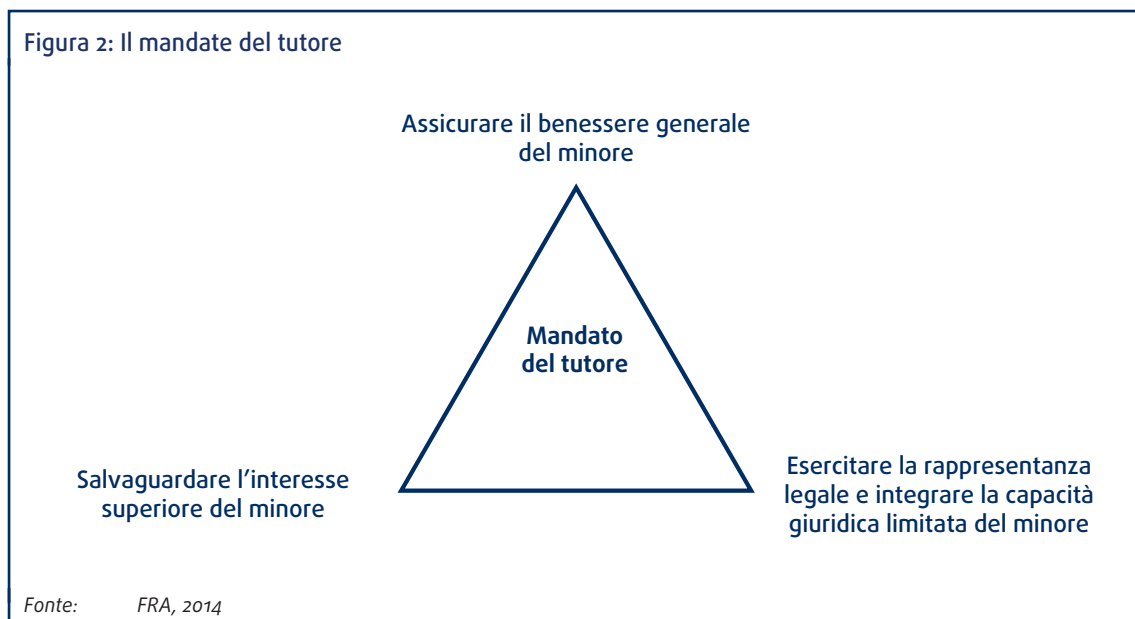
Figura 2: Il mandate del tutore

Assicurare il benessere generale del minore

Mandato del tutore

Salvaguardare l'interesse superiore del minore

Esercitare la rappresentanza legale e integrare la capacità giuridica limitata del minore

Fonte: FRA, 2014